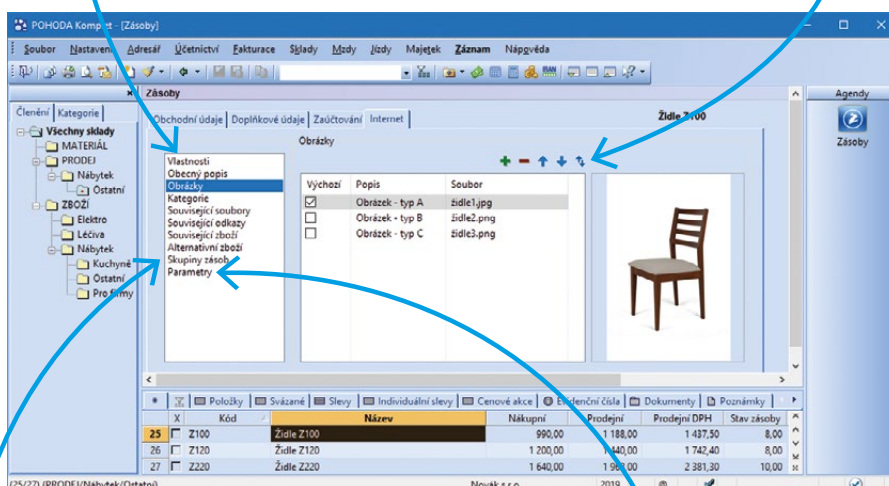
POHODA Komplet - [Zásoby]

Soubor Nastavení Adresář Účetnictví Fakturace Sklady Mzdy Jízdy Majetek Záznam Nápověda

Zásoby

Agendy

Zásoby

Členění Kategorie

Všechny sklady
MATERIÁL
PRODEJ
Nábytek
Ostatní
ZBOŽÍ
Elektro
Léčiva
Nábytek
Kuchyně
Ostatní
Pro firmy

Obchodní údaje Doplňkové údaje Zaúčtování Internet

Židle Z100

Obrázky

Vlastnosti
Obecný popis
Obrázky
Kategorie
Související soubory
Související odkazy
Související zboží
Alternativní zboží
Skupiny zásob
Parametry

| Výchozí | Popis | Soubor |
|---|---|---|
| ☑ | Obrázek - typ A | židle1.jpg |
| ☐ | Obrázek - typ B | židle2.png |
| ☐ | Obrázek - typ C | židle3.png |

Položky Svázané Slevy Individuální slevy Cenové akce Evidenční čísla Dokumenty Poznámky

| | X | Kód | Název | Nákupní | Prodejní | Prodejní DPH | Stav zásoby |
|---|---|---|---|---|---|---|---|
| 25 | ☐ | Z100 | Židle Z100 | 990,00 | 1 188,00 | 1 437,50 | 8,00 |
| 26 | ☐ | Z120 | Židle Z120 | 1 200,00 | 1 440,00 | 1 742,40 | 8,00 |
| 27 | ☐ | Z220 | Židle Z220 | 1 640,00 | 1 968,00 | 2 381,30 | 10,00 |

(25/27) (PRODEJ/Nábytek/Ostatní) Novák s.r.o. 2019